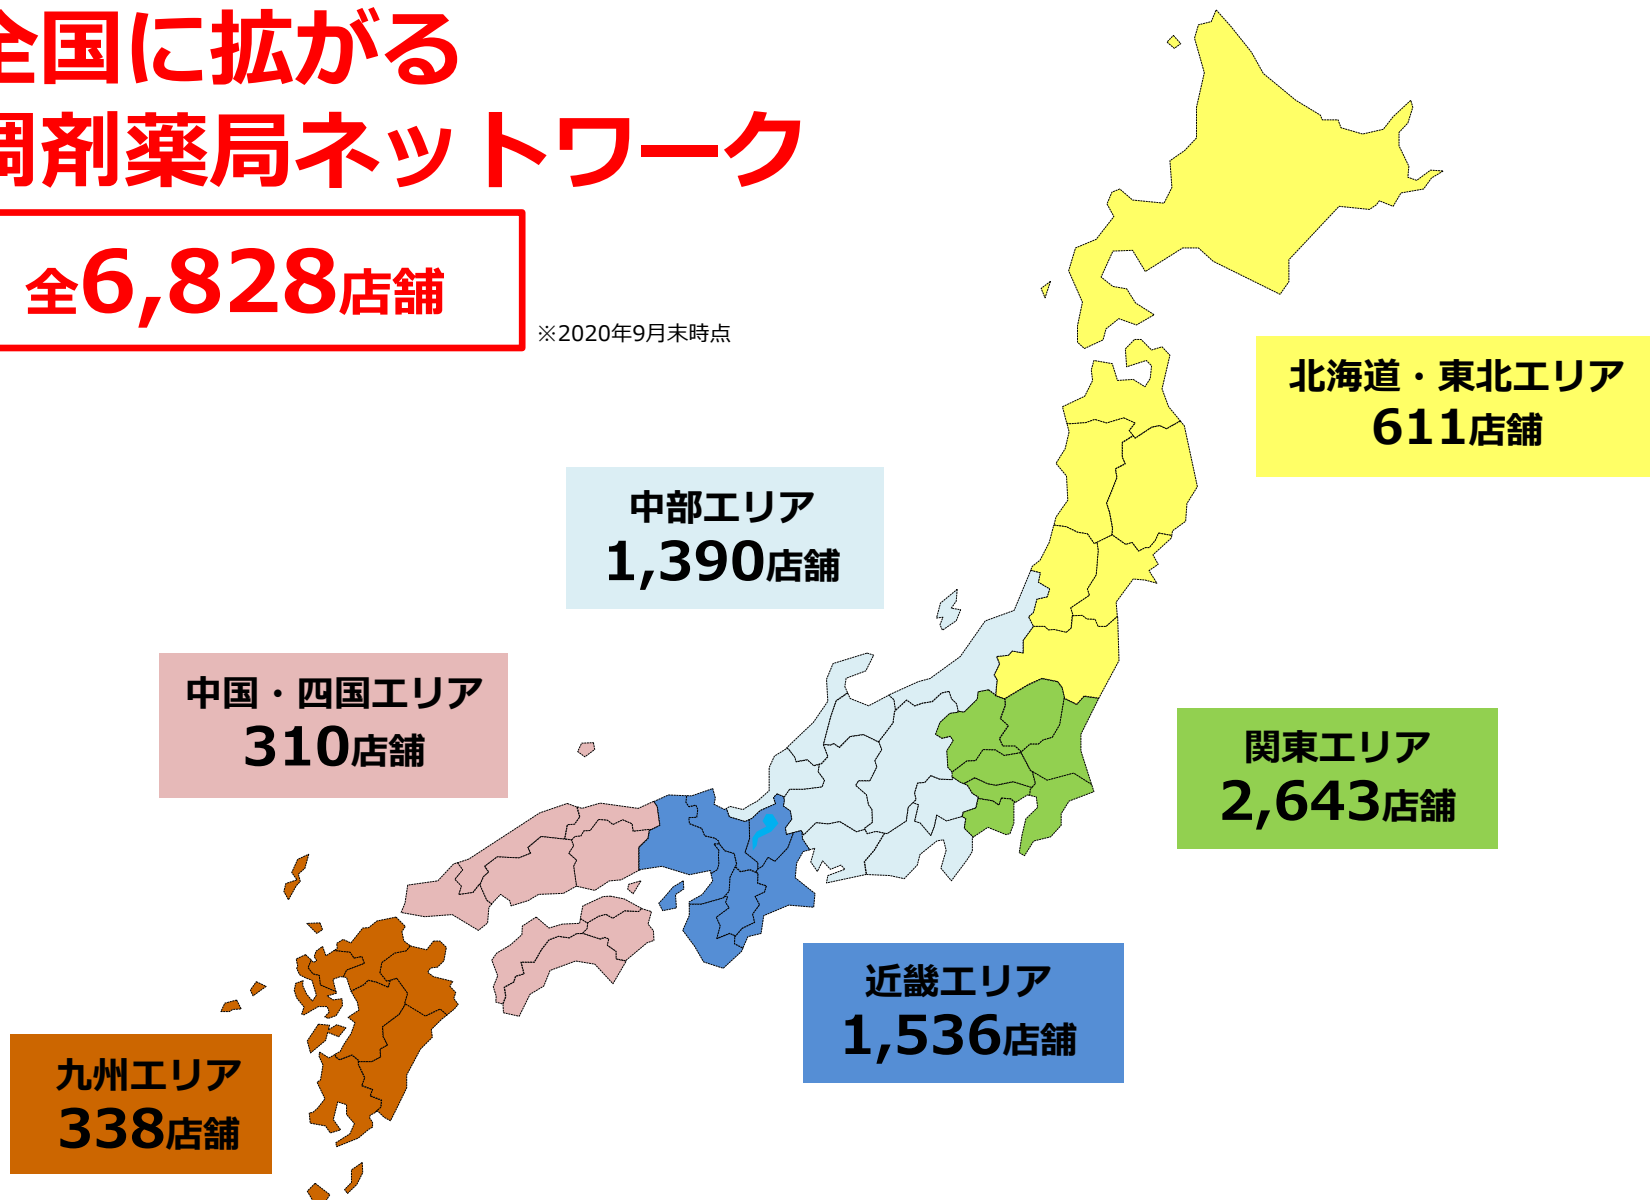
全国に拡がる
調剤薬局ネットワーク

全6,828店舗

※2020年9月末時点

北海道・東北エリア
611店舗

中部エリア
1,390店舗

中国・四国エリア
310店舗

関東エリア
2,643店舗

近畿エリア
1,536店舗

九州エリア
338店舗